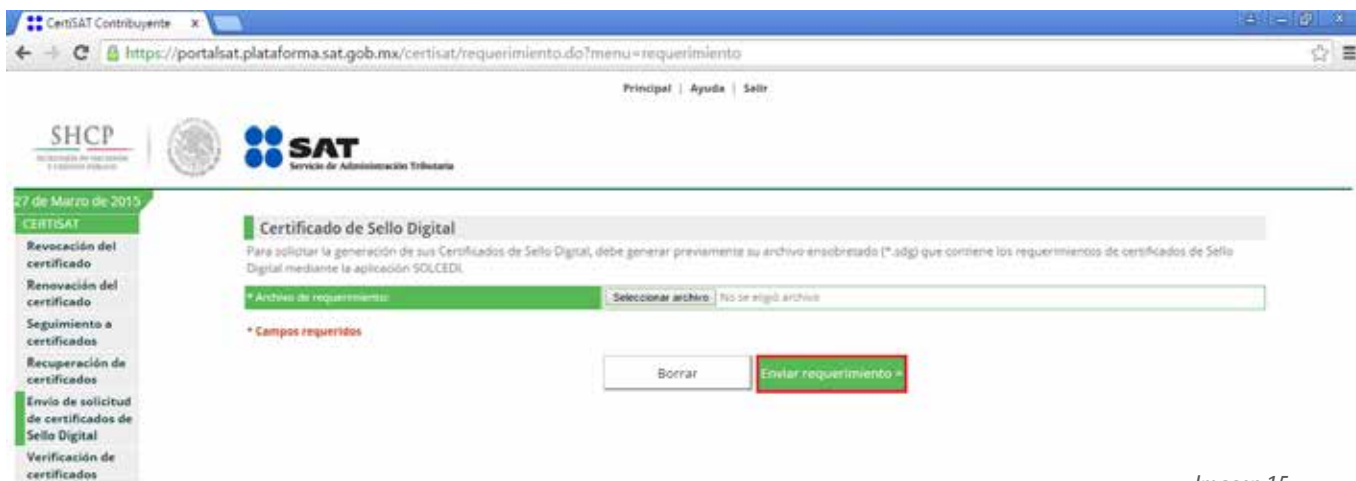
CertiSAT Contribuyente ×

https://portalsat.plataforma.sat.gob.mx/certisat/requerimiento.do?menu=requerimiento

Principal | Ayuda | Salir

SHCP
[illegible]

SAT
Servicio de Administración Tributaria

27 de Marzo de 2015
CERTISAT
Revocación del certificado
Renovación del certificado
Seguimiento a certificados
Recuperación de certificados
Envío de solicitud de certificados de Sello Digital
Verificación de certificados

Certificado de Sello Digital

Para solicitar la generación de sus Certificados de Sello Digital, debe generar previamente su archivo ensobretado (*.sdg) que contiene los requerimientos de certificados de Sello Digital mediante la aplicación SOLCEDI.

* Archivo de requerimiento: Seleccionar archivo No se eligió archivo

* Campos requeridos

Borrar Enviar requerimiento »

Imagen 15